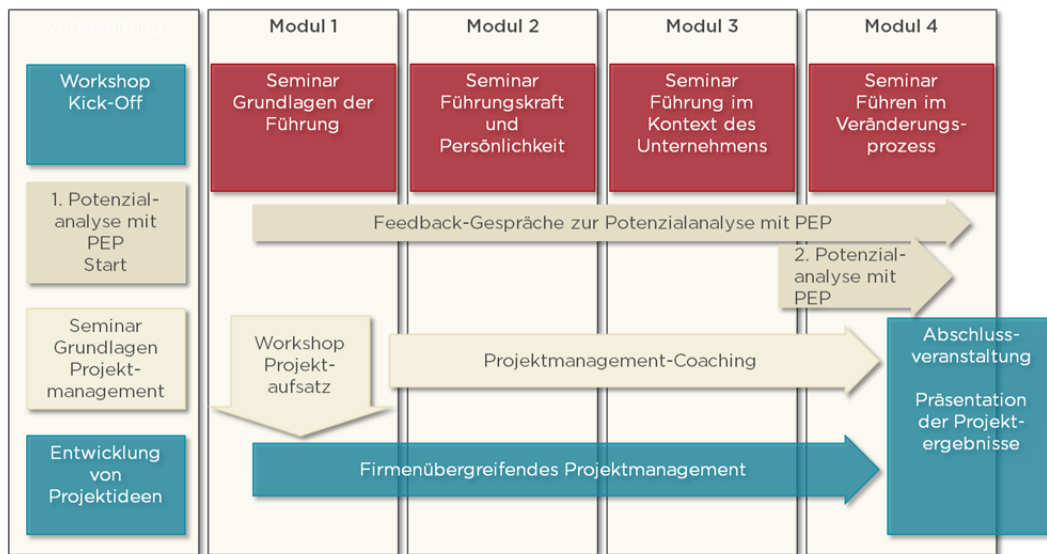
Vorbereitung

Modul 1

Modul 2

Modul 3

Modul 4

Workshop Kick-Off

Seminar Grundlagen der Führung

Seminar Führungskraft und Persönlichkeit

Seminar Führung im Kontext des Unternehmens

Seminar Führen im Veränderungsprozess

1. Potenzialanalyse mit PEP Start

Feedback-Gespräche zur Potenzialanalyse mit PEP

2. Potenzialanalyse mit PEP

Seminar Grundlagen Projektmanagement

Workshop Projektaufsatz

Projektmanagement-Coaching

Abschlussveranstaltung

Präsentation der Projektergebnisse

Entwicklung von Projektideen

Firmenübergreifendes Projektmanagement